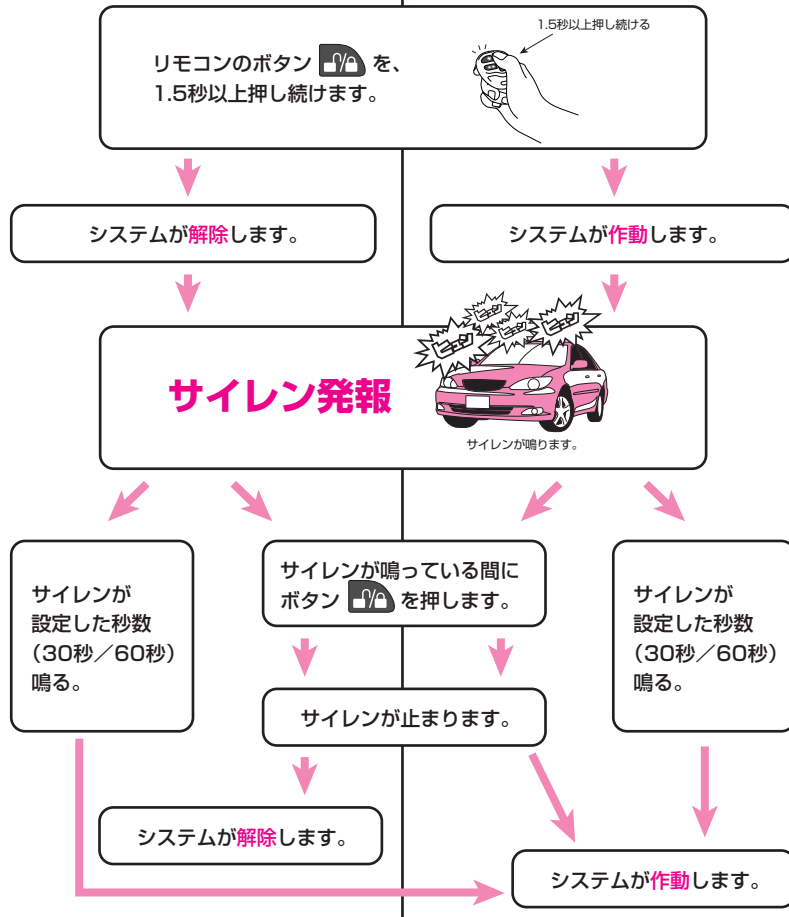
リモコンのボタン を、1.5秒以上押し続けます。

1.5秒以上押し続ける

システムが解除します。

システムが作動します。

サイレン発報

ピュン

ピュン

ピュン

ピュン

サイレンが鳴ります。

サイレンが設定した秒数（30秒／60秒）鳴る。

サイレンが鳴っている間にボタン を押します。

サイレンが設定した秒数（30秒／60秒）鳴る。

サイレンが止まります。

システムが解除します。

システムが作動します。